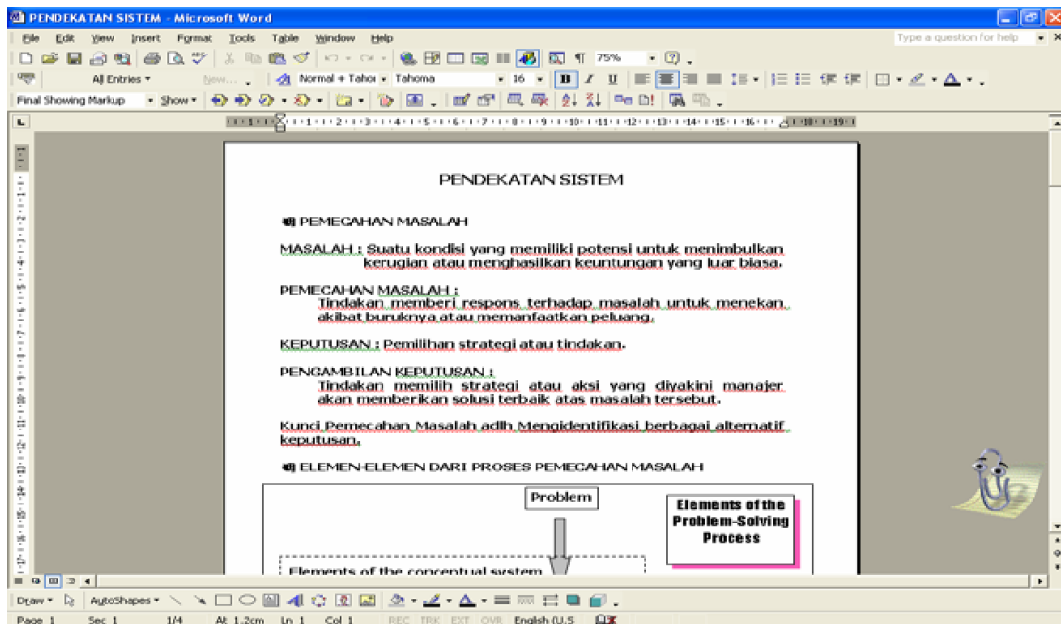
PENDEKATAN SISTEM - Microsoft Word

File Edit View Insert Format Tools Table Window Help

Type a question for help

75%

All Entries New... Normal + Tahoi Tahoma 16

Final Showing Markup Show

PENDEKATAN SISTEM

PEMECAHAN MASALAH

MASALAH : Suatu kondisi yang memiliki potensi untuk menimbulkan kerugian atau menghasilkan keuntungan yang luar biasa.

PEMECAHAN MASALAH :
Tindakan memberi respons terhadap masalah untuk menekan akibat buruknya atau memanfaatkan peluang.

KEPUTUSAN : Pemilihan strategi atau tindakan.

PENGAMBILAN KEPUTUSAN :
Tindakan memilih strategi atau aksi yang diyakini manajer akan memberikan solusi terbaik atas masalah tersebut.

Kunci Pemecahan Masalah adlh Mengidentifikasi berbagai alternatif keputusan.

ELEMEN-ELEMEN DARI PROSES PEMECAHAN MASALAH

Problem

Elements of the Problem-Solving Process

Elements of the conceptual system

Draw AutoShapes

Page 1 Sec 1 1/4 At 1.2cm Ln 1 Col 1 REC TRK EXT OVR English (U.S